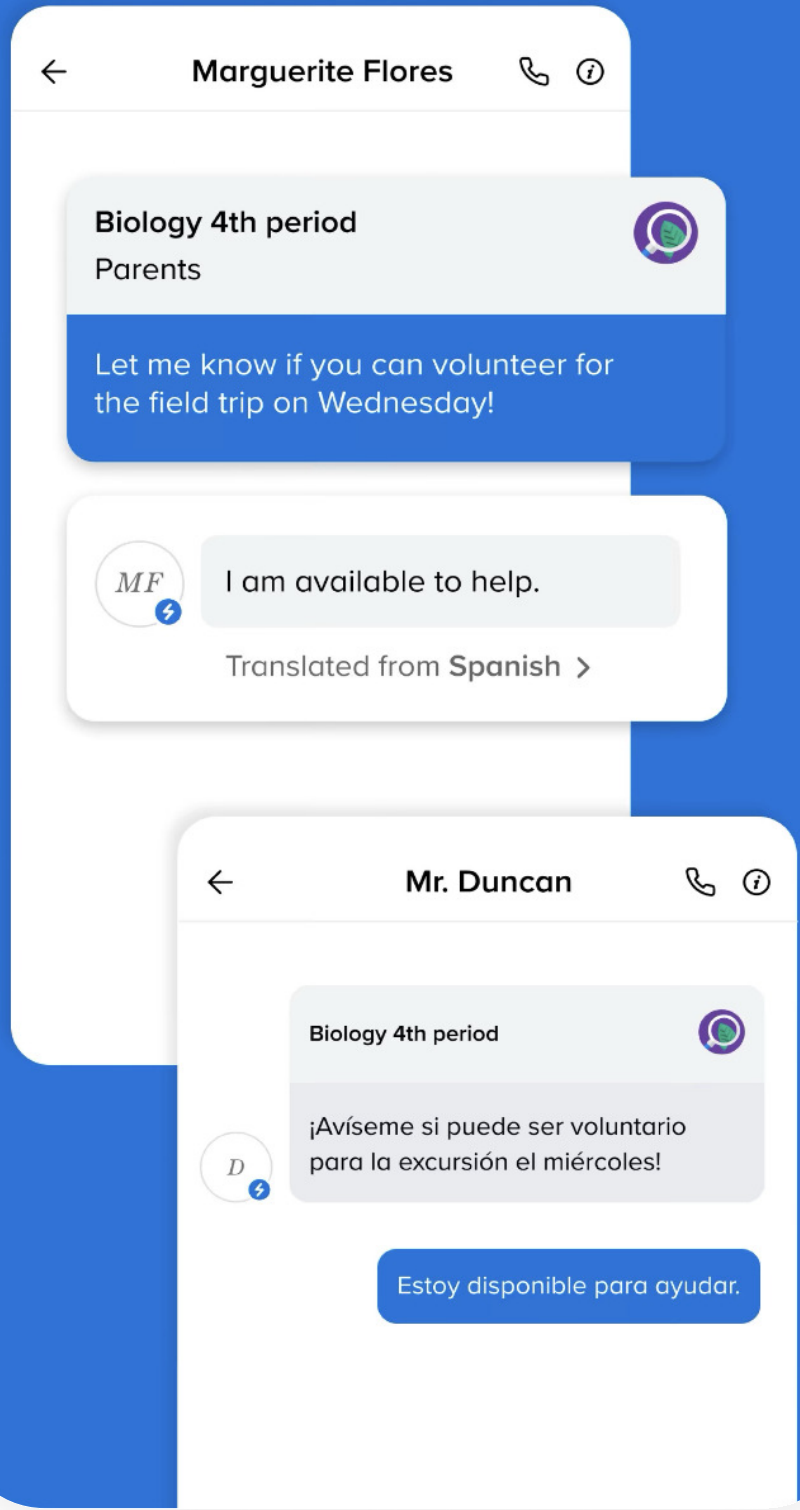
Marguerite Flores

Biology 4th period
Parents

Let me know if you can volunteer for the field trip on Wednesday!

MF

I am available to help.

Translated from Spanish >

Mr. Duncan

Biology 4th period

D

¡Avíseme si puede ser voluntario para la excursión el miércoles!

Estoy disponible para ayudar.